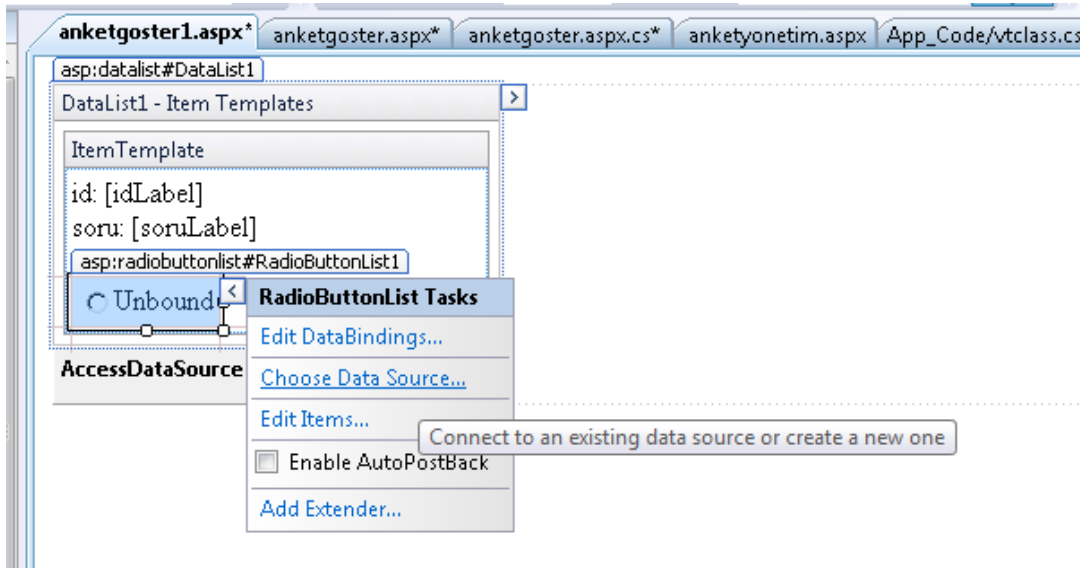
anketgoster1.aspx* anketgoster.aspx* anketgoster.aspx.cs* anketyonetim.aspx App_Code/vtclass.cs

asp:datalist#DataList1

DataList1 - Item Templates

ItemTemplate

id: [idLabel]

soru: [soruLabel]

asp:radiobuttonlist#RadioButtonList1

Unbound

RadioButtonList Tasks

Edit DataBindings...

Choose Data Source...

Edit Items...

Connect to an existing data source or create a new one

Enable AutoPostBack

Add Extender...

AccessDataSource